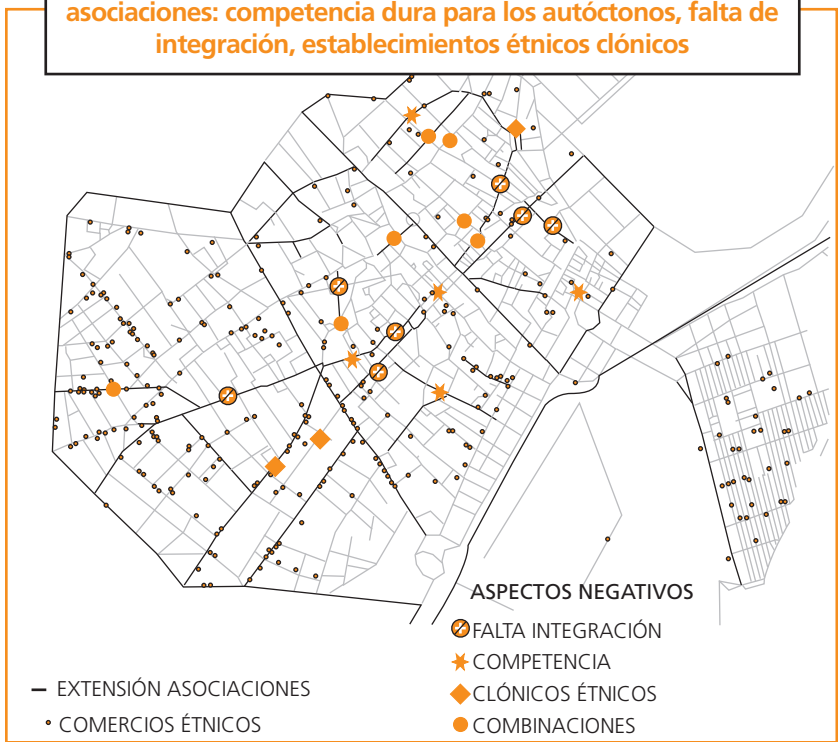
asociaciones: competencia dura para los autóctonos, falta de integración, establecimientos étnicos clónicos

ASPECTOS NEGATIVOS
FALTA INTEGRACIÓN
COMPETENCIA
CLÓNICOS ÉTNICOS
COMBINACIONES

EXTENSIÓN ASOCIACIONES
COMERCIOS ÉTNICOS